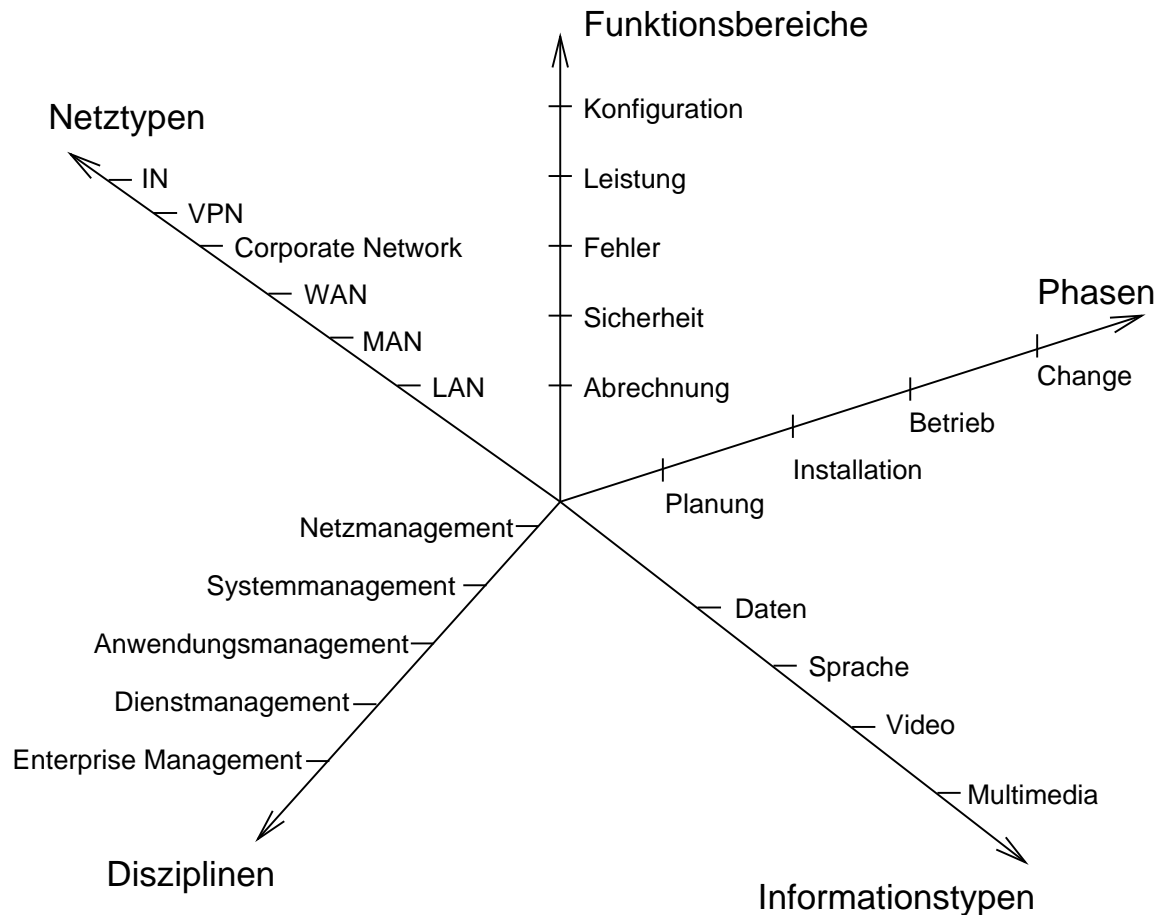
Funktionsbereiche
Konfiguration
Leistung
Fehler
Sicherheit
Abrechnung

Netztypen
IN
VPN
Corporate Network
WAN
MAN
LAN

Phasen
Change
Betrieb
Installation
Planung

Netzmanagement
Systemmanagement
Anwendungsmanagement
Dienstmanagement
Enterprise Management
Disziplinen

Daten
Sprache
Video
Multimedia
Informationstypen